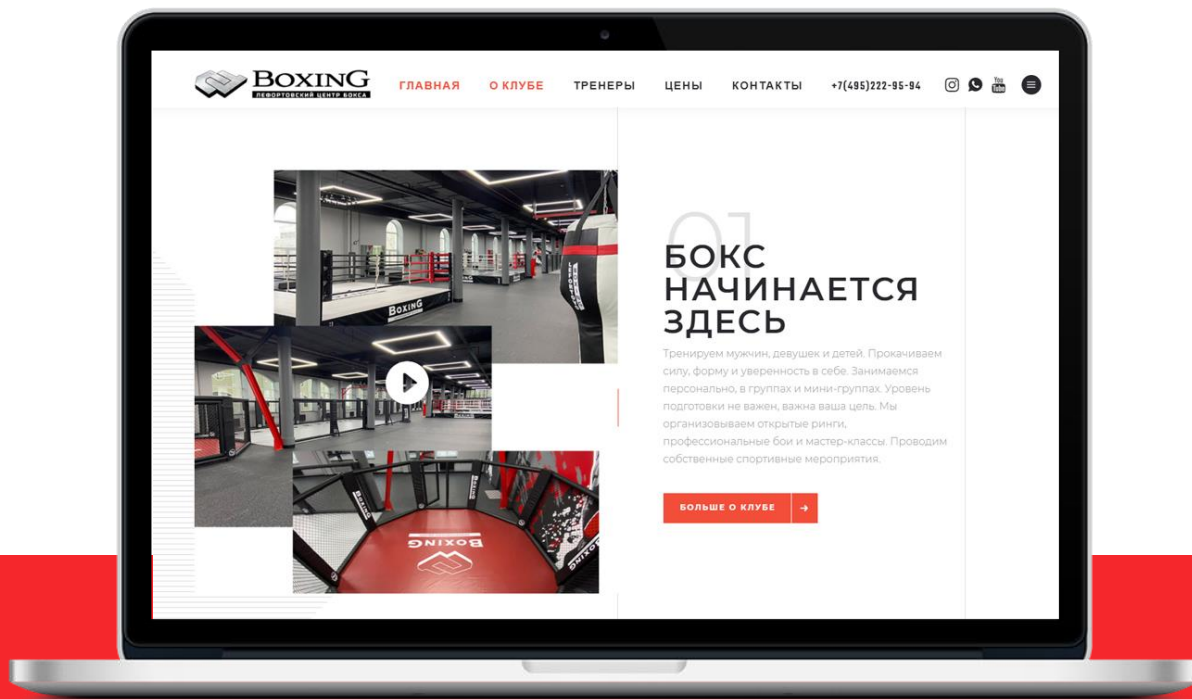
BoxinG
ЛЕФОРТОВСКИЙ ЦЕНТР БОКСА

ГЛАВНАЯ О КЛУБЕ ТРЕНЕРЫ ЦЕНЫ КОНТАКТЫ +7(495)222-95-94

You Tube

01
БОКС НАЧИНАЕТСЯ ЗДЕСЬ

Тренируем мужчин, девушек и детей. Прокачиваем силу, форму и уверенность в себе. Занимаемся персонально, в группах и мини-группах. Уровень подготовки не важен, важна ваша цель. Мы организовываем открытые ринги, профессиональные бои и мастер-классы. Проводим собственные спортивные мероприятия.

БОЛЬШЕ О КЛУБЕ

BoxinG
BoxinG
BoxinG
BoxinG
BoxinG